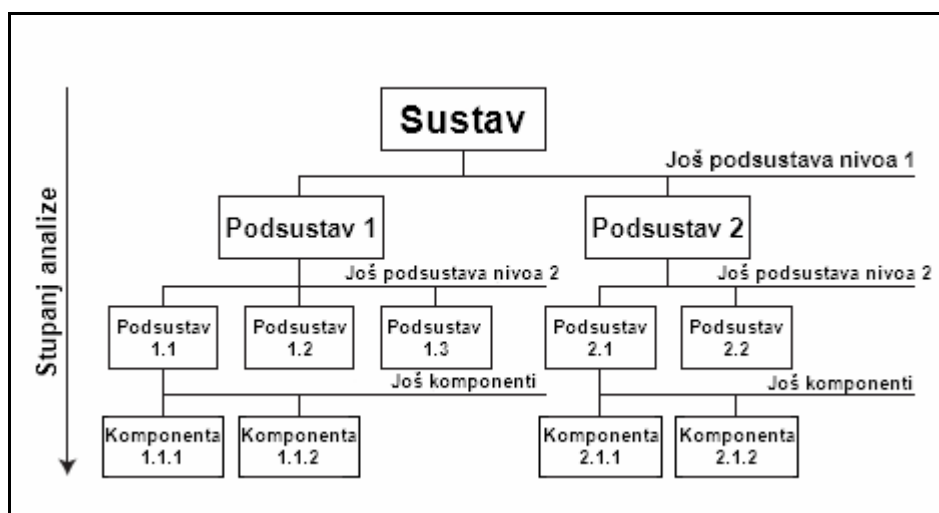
Stupanj analize

Sustav

Još podsustava nivoa 1

Podsustav 1

Podsustav 2

Još podsustava nivoa 2

Još podsustava nivoa 2

Podsustav 1.1

Podsustav 1.2

Podsustav 1.3

Podsustav 2.1

Podsustav 2.2

Još komponenti

Još komponenti

Komponenta 1.1.1

Komponenta 1.1.2

Komponenta 2.1.1

Komponenta 2.1.2